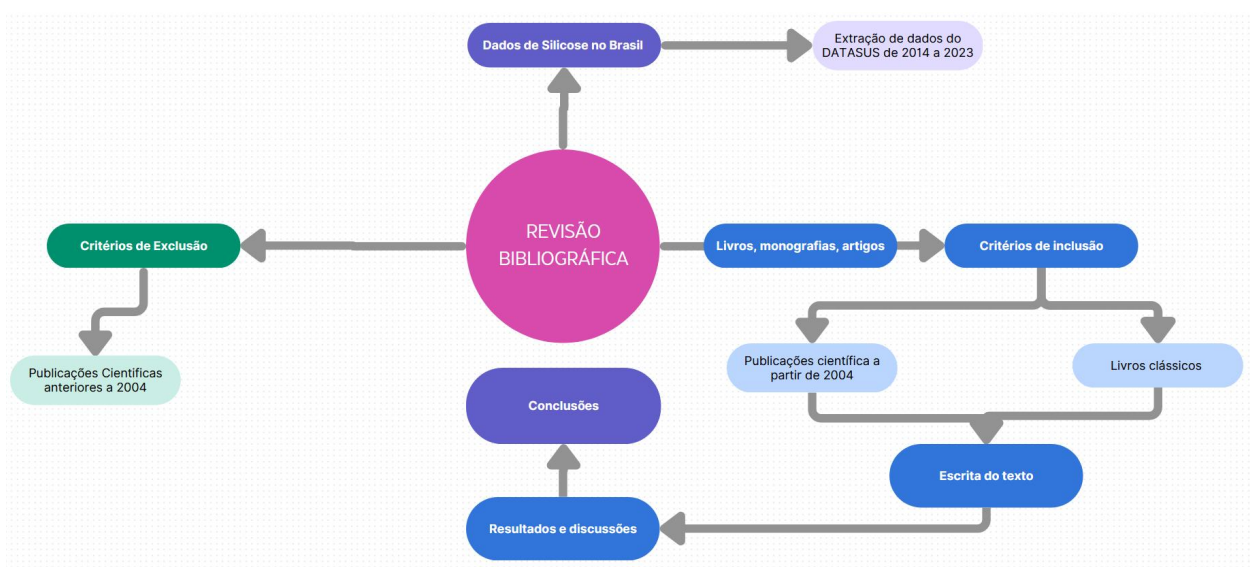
Dados de Silicose no Brasil

Extração de dados do DATASUS de 2014 a 2023

Critérios de Exclusão

REVISÃO BIBLIOGRÁFICA

Livros, monografias, artigos

Critérios de inclusão

Publicações Cientificas anteriores a 2004

Publicações científica a partir de 2004

Livros clássicos

Conclusões

Escrita do texto

Resultados e discussões